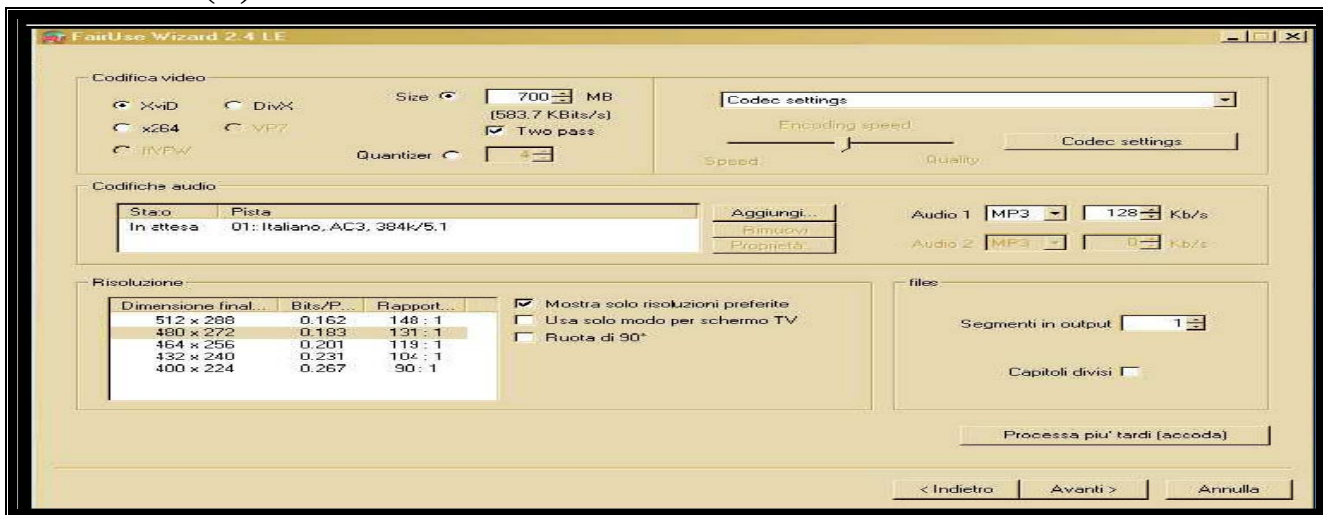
FairUse Wizard 2.4 LE

Codifica video

XviD DivX
x264 VP7
RVFW

Size 700 MB
(583.7 KBits/s)
Two pass
Quantizer 4

Codec settings

Encoding speed
Speed Quality
Codec settings

Codifiche audio

| Stato | Pista |
|---|---|
| In attesa | 01: Italiano, AC3, 384k/5.1 |

Aggiungi...
Rimuovi
Proprietà

Audio 1 MP3 128 Kb/s
Audio 2 MP3 0 Kb/s

Risoluzione

| Dimensione final... | Bits/P... | Rapport... |
|---|---|---|
| 512 x 288 | 0.162 | 148 : 1 |
| 480 x 272 | 0.183 | 131 : 1 |
| 464 x 256 | 0.201 | 119 : 1 |
| 432 x 240 | 0.231 | 104 : 1 |
| 400 x 224 | 0.267 | 90 : 1 |

Mostra solo risoluzioni preferite
Usa solo modo per schermo TV
Ruota di 90°

files

Segmenti in output 1

Capitoli divisi

Processa piu' tardi (accoda)

< Indietro Avanti > Annulla